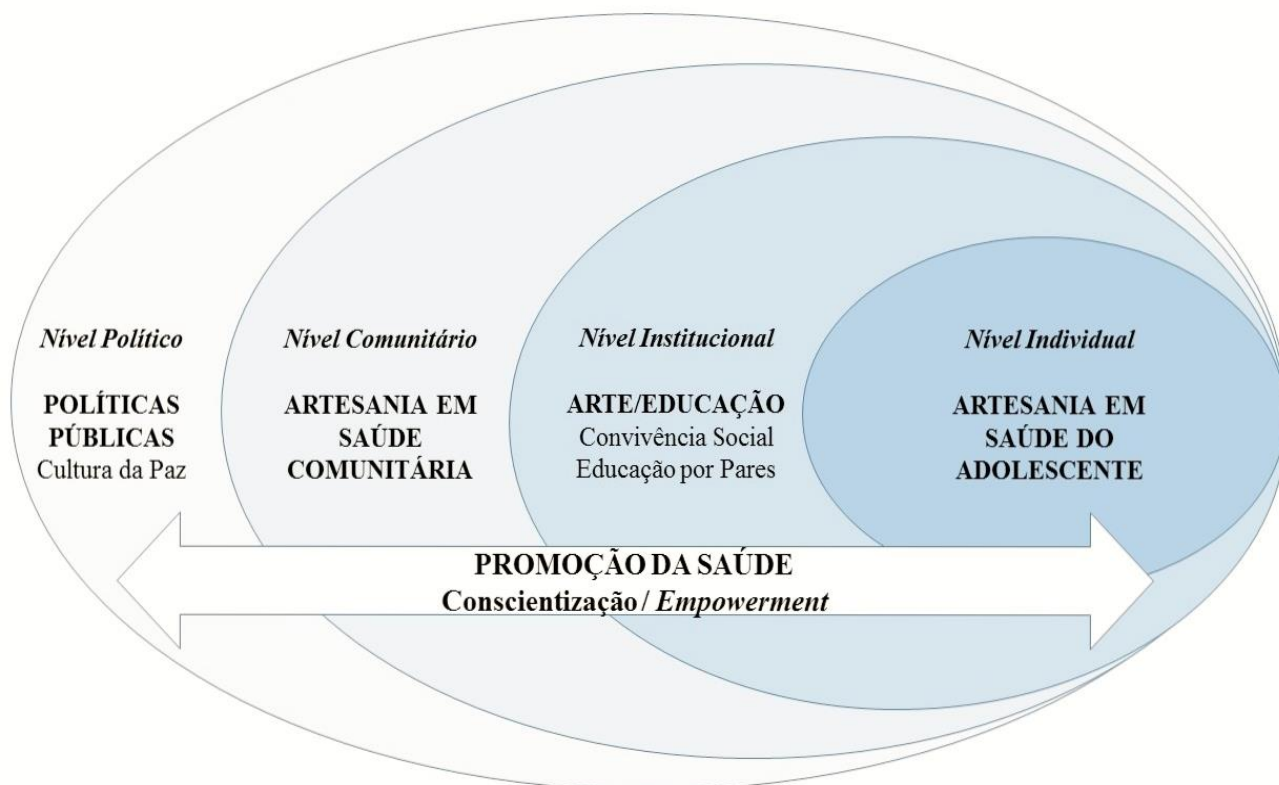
Nível Político

POLÍTICAS PÚBLICAS
Cultura da Paz

Nível Comunitário

ARTESANIA EM SAÚDE COMUNITÁRIA

Nível Institucional

ARTE/EDUCAÇÃO
Convivência Social
Educação por Pares

Nível Individual

ARTESANIA EM SAÚDE DO ADOLESCENTE

PROMOÇÃO DA SAÚDE
Conscientização / Empowerment